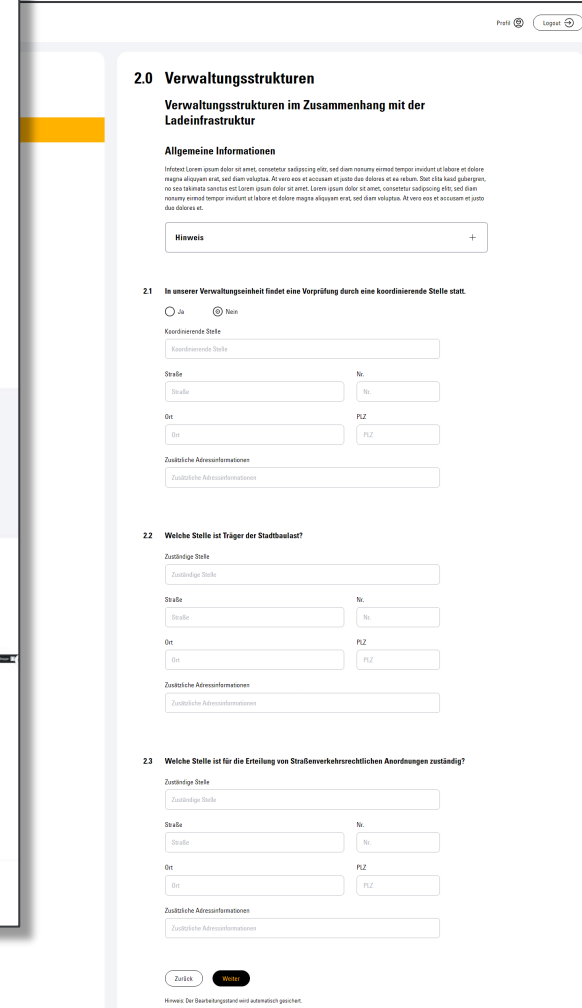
Profil Logout

2.0 Verwaltungsstrukturen

Verwaltungsstrukturen im Zusammenhang mit der Ladeinfrastruktur

Allgemeine Informationen

Infotext Lorem ipsum dolor sit amet, consetetur sadipscing elitr, sed diam nonumy eirmod tempor invidunt ut labore et dolore magna aliquyam erat, sed diam voluptua. At vero eos et accusam et justo duo dolores et ea rebum. Stet clita kasd gubergren, no sea takimata sanctus est Lorem ipsum dolor sit amet. Lorem ipsum dolor sit amet, consetetur sadipscing elitr, sed diam nonumy eirmod tempor invidunt ut labore et dolore magna aliquyam erat, sed diam voluptua. At vero eos et accusam et justo duo dolores et.

Hinweis +

2.1 In unserer Verwaltungseinheit findet eine Vorprüfung durch eine koordinierende Stelle statt.

Ja Nein

Koordinierende Stelle
Koordinierende Stelle

Straße
Straße
Nr.
Nr.

Ort
Ort
PLZ
PLZ

Zusätzliche Adressinformationen
Zusätzliche Adressinformationen

2.2 Welche Stelle ist Träger der Stadtbaulast?

Zuständige Stelle
Zuständige Stelle

Straße
Straße
Nr.
Nr.

Ort
Ort
PLZ
PLZ

Zusätzliche Adressinformationen
Zusätzliche Adressinformationen

2.3 Welche Stelle ist für die Erteilung von Straßenverkehrsrechtlichen Anordnungen zuständig?

Zuständige Stelle
Zuständige Stelle

Straße
Straße
Nr.
Nr.

Ort
Ort
PLZ
PLZ

Zusätzliche Adressinformationen
Zusätzliche Adressinformationen

Zurück Weiter

Hinweis: Der Bearbeitungsstand wird automatisch gesichert.